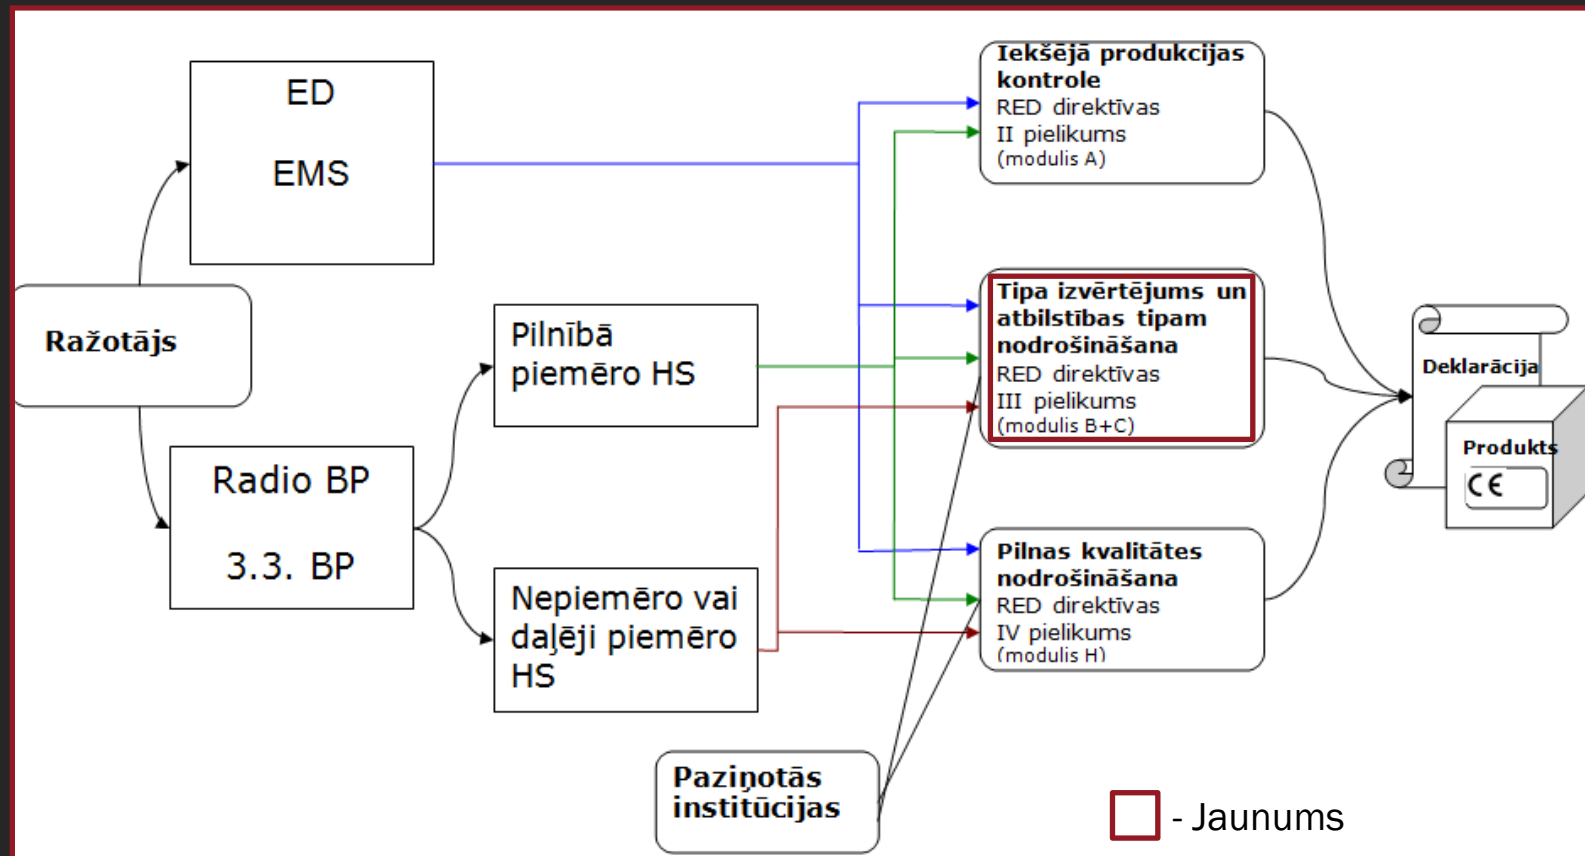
ED

EMS

Ražotājs

Radio BP

3.3. BP

Pilnībā piemēro HS

Nepiemēro vai daļēji piemēro HS

Paziņotās institūcijas

Iekšējā produkcijas kontrole
RED direktīvas
II pielikums
(modulis A)

Tipa izvērtējums un atbilstības tipam nodrošināšana
RED direktīvas
III pielikums
(modulis B+C)

Pilnas kvalitātes nodrošināšana
RED direktīvas
IV pielikums
(modulis H)

Deklarācija

Produkts

CE

- Jaunums